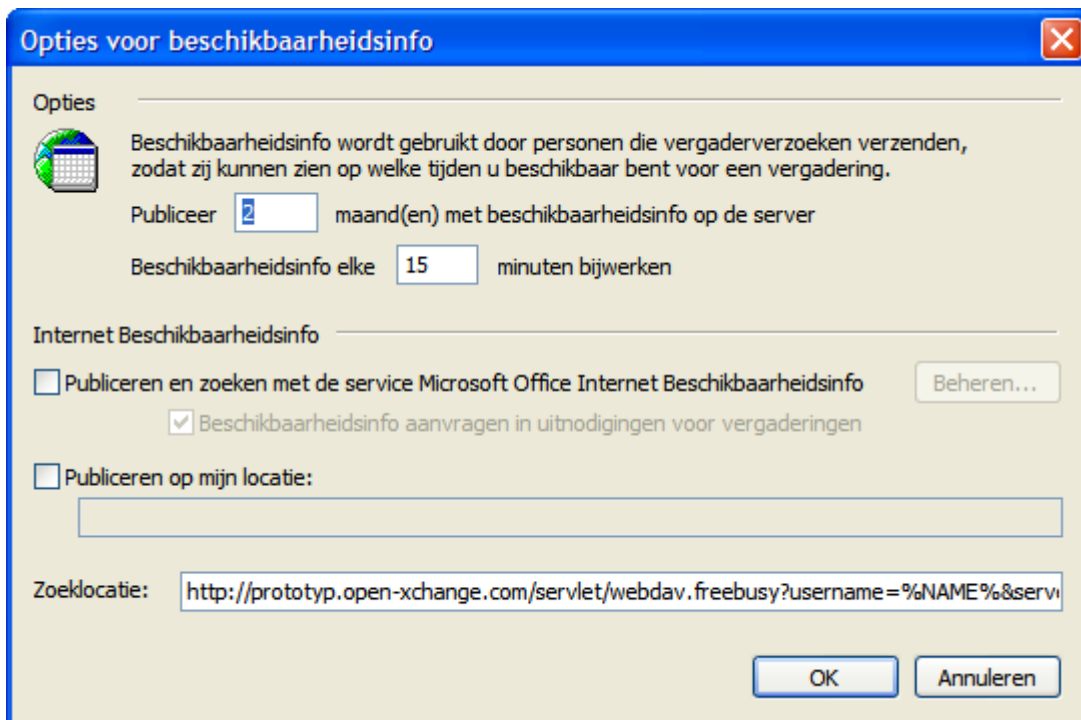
Opties voor beschikbaarheidsinfo

Opties

Beschikbaarheidsinfo wordt gebruikt door personen die vergaderverzoeken verzenden, zodat zij kunnen zien op welke tijden u beschikbaar bent voor een vergadering.

Publiceer 2 maand(en) met beschikbaarheidsinfo op de server

Beschikbaarheidsinfo elke 15 minuten bijwerken

Internet Beschikbaarheidsinfo

Publiceren en zoeken met de service Microsoft Office Internet Beschikbaarheidsinfo

Beheren...

Beschikbaarheidsinfo aanvragen in uitnodigingen voor vergaderingen

Publiceren op mijn locatie:

Zoeklocatie: http://prototyp.open-xchange.com/servlet/webdav.freebusy?username=%NAME%&serv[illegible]

OK

Annuleren